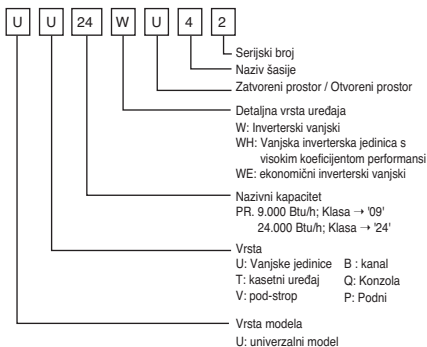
U U 24 W U 4 2

Serijski broj

Naziv šasije

Zatvoreni prostor / Otvoreni prostor

Detaljna vrsta uređaja
W: Inverterski vanjski
WH: Vanjska inverterska jedinica s visokim koeficijentom performansi
WE: ekonomični inverterski vanjski

Nazivni kapacitet
PR. 9.000 Btu/h; Klasa → '09'
24.000 Btu/h; Klasa → '24'

Vrsta
U: Vanjske jedinice
T: kasetni uređaj
V: pod-strop
B : kanal
Q: Konzola
P: Podni

Vrsta modela
U: univerzalni model